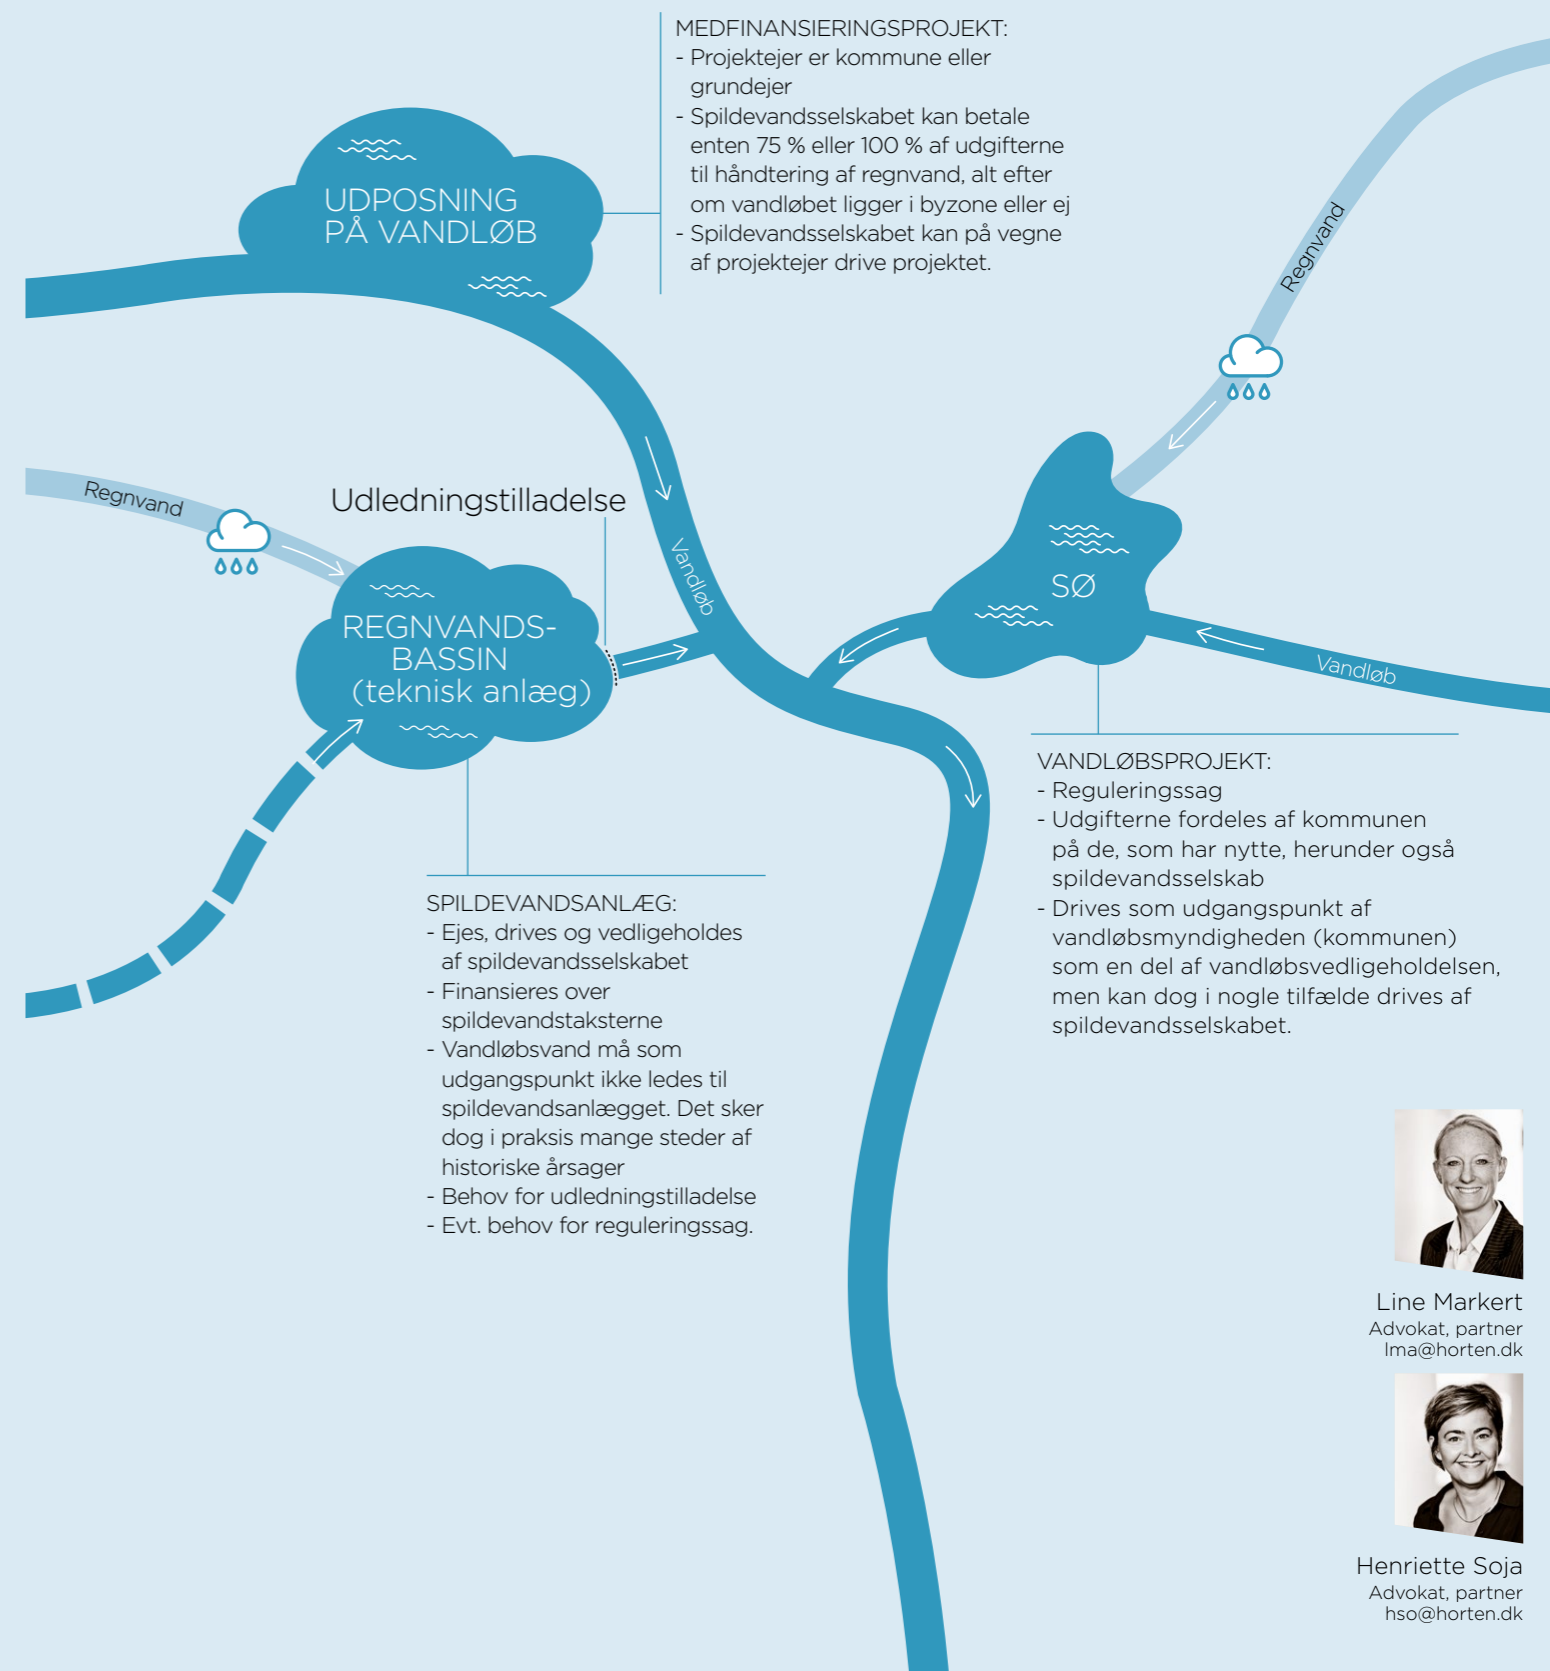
UDPOSNING PÅ VANDLØB

MEDFINANSIERINGSPROJEKT:
- Projektejer er kommune eller grundejer
- Spildevandsselskabet kan betale enten 75 % eller 100 % af udgifterne til håndtering af regnvand, alt efter om vandløbet ligger i byzone eller ej
- Spildevandsselskabet kan på vegne af projektejer drive projektet.

Regnvand

Regnvand

Udledningstilladelse

Vandløb

REGNVANDS-BASSIN (teknisk anlæg)

SØ

Vandløb

VANDLØBSPROJEKT:
- Reguleringssag
- Udgifterne fordeles af kommunen på de, som har nytte, herunder også spildevandsselskab
- Drives som udgangspunkt af vandløbsmyndigheden (kommunen) som en del af vandløbsvedligeholdelsen, men kan dog i nogle tilfælde drives af spildevandsselskabet.

SPILDEVANDSANLÆG:
- Ejes, drives og vedligeholdes af spildevandsselskabet
- Finansieres over spildevandstaksterne
- Vandløbsvand må som udgangspunkt ikke ledes til spildevandsanlægget. Det sker dog i praksis mange steder af historiske årsager
- Behov for udledningstilladelse
- Evt. behov for reguleringssag.

Line Markert
Advokat, partner
lma@horten.dk

Henriette Soja
Advokat, partner
hso@horten.dk